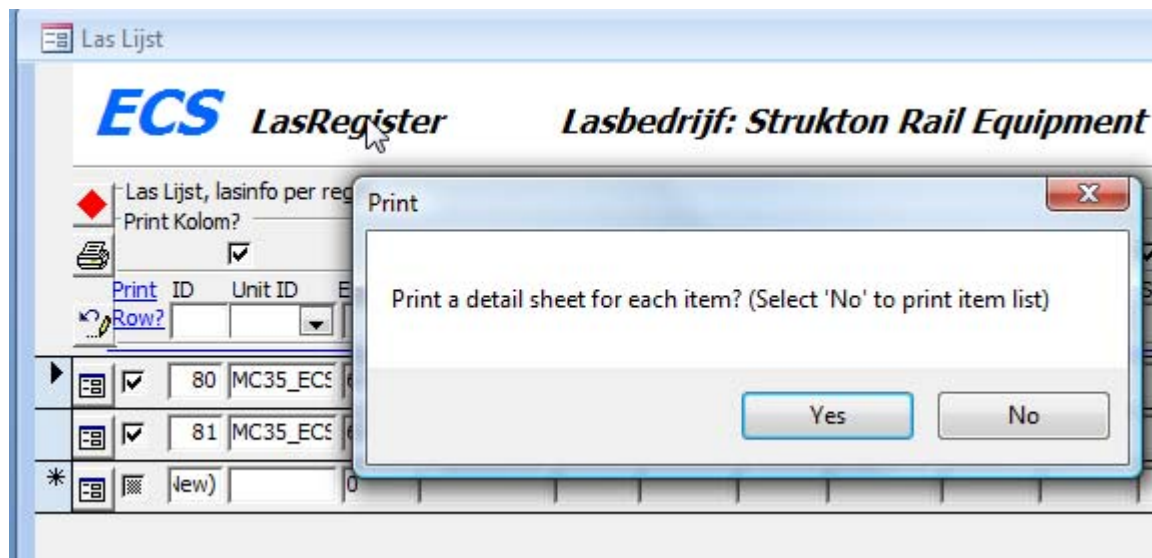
Las Lijst

ECS LasRegister

Lasbedrijf: Strukton Rail Equipment

Las Lijst, lasinfo per reg

Print Kolom?

Print Row?

ID

Unit ID

80 MC35_ECS

81 MC35_ECS

(New)

Print

Print a detail sheet for each item? (Select 'No' to print item list)

Yes

No